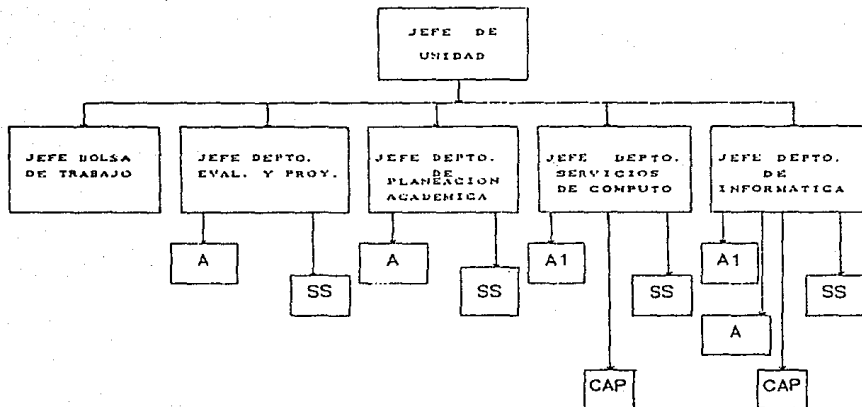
JEFE DE UNIDAD

JEFE BOLSA DE TRABAJO

JEFE DEPTO. EVAL. Y PROY.

A

SS

JEFE DEPTO. DE PLANEACION ACADEMICA

A

SS

JEFE DEPTO. SERVICIOS DE COMPUTO

A1

SS

CAP

JEFE DEPTO. DE INFORMATICA

A1

A

SS

CAP